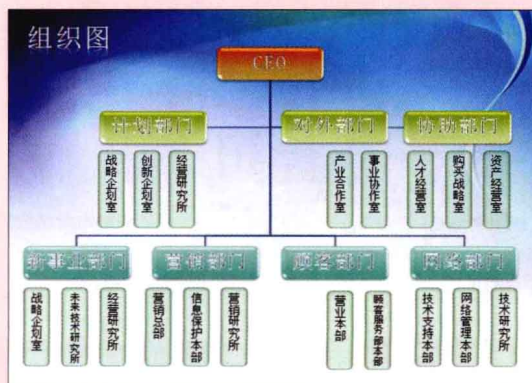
组织图

CEO

计划部门

战略企划室

创新企划室

经营研究所

对外部门

产业合作室

事业协作室

协助部门

人才经营室

购买战略室

资产经营室

新事业部门

战略企划室

未来技术研究所

经营研究所

营销部门

营销总部

信息维护本部

营销研究所

顾客部门

营业本部

顾客服务部本部

网络部门

技术支持本部

网络管理本部

技术研究所